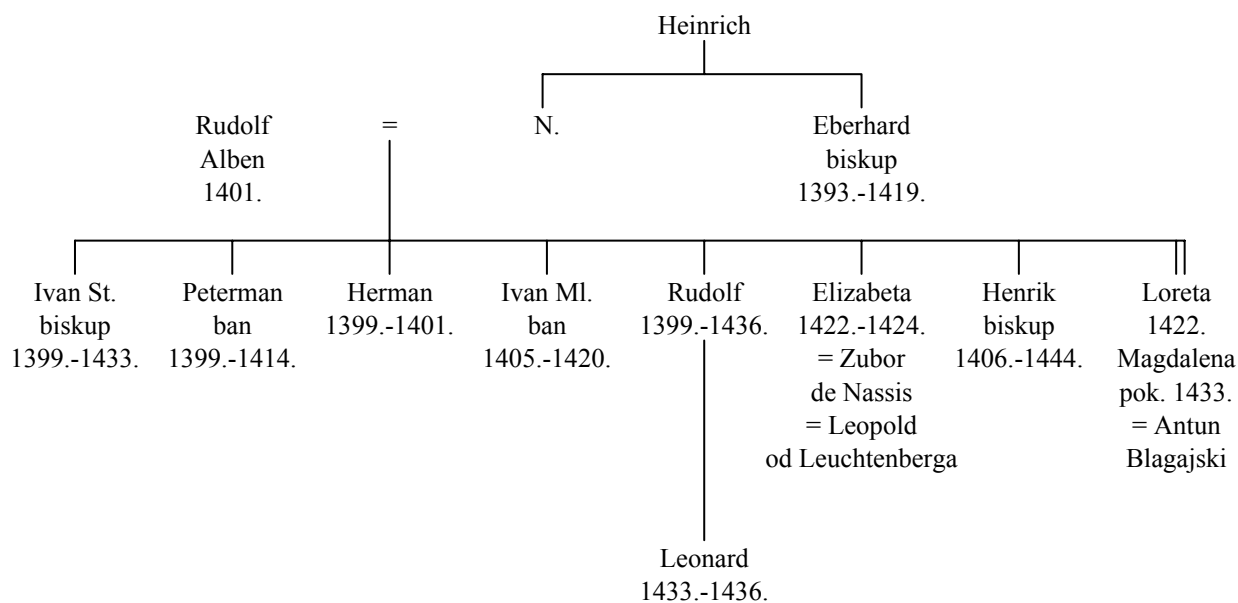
Heinrich

Rudolf
Alben
1401.

=

N.

Eberhard
biskup
1393.-1419.

Ivan St.
biskup
1399.-1433.

Peterman
ban
1399.-1414.

Herman
1399.-1401.

Ivan Ml.
ban
1405.-1420.

Rudolf
1399.-1436.

Elizabeta
1422.-1424.
= Zubor
de Nassis
= Leopold
od Leuchtenberga

Henrik
biskup
1406.-1444.

Loreta
1422.
Magdalena
pok. 1433.
= Antun
Blagajski

Leonard
1433.-1436.